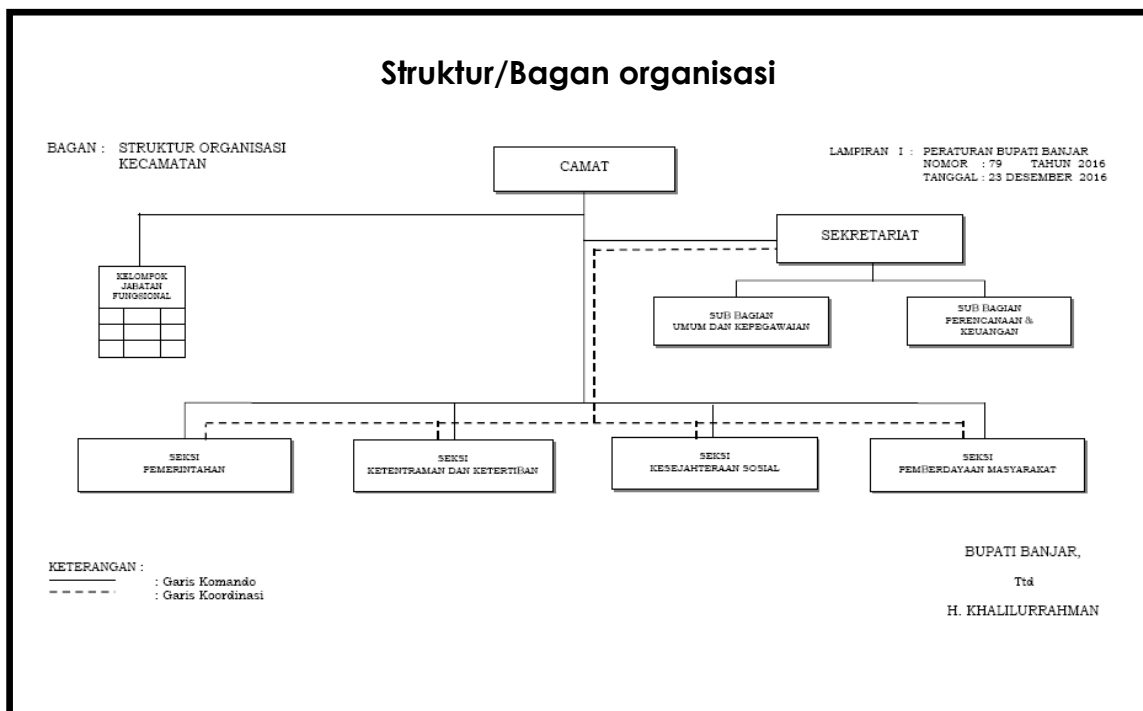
Struktur/Bagan organisasi

BAGAN : STRUKTUR ORGANISASI KECAMATAN

LAMPIRAN I : PERATURAN BUPATI BANJAR
NOMOR : 79 TAHUN 2016
TANGGAL : 23 DESEMBER 2016

CAMAT

SEKRETARIAT

KELOMPOK JABATAN FUNGSIONAL

SUB BAGIAN UMUM DAN KEPEGAWAIAN

SUB BAGIAN PERENCANAAN & KEUANGAN

SEKSI PEMERINTAHAN

SEKSI KETENTRAMAN DAN KETERTIBAN

SEKSI KESEJAHTERAAN SOSIAL

SEKSI PEMBERDAYAAN MASYARAKAT

KETERANGAN :
: Garis Komando
: Garis Koordinasi

BUPATI BANJAR,

Ttd

H. KHALILURRAHMAN